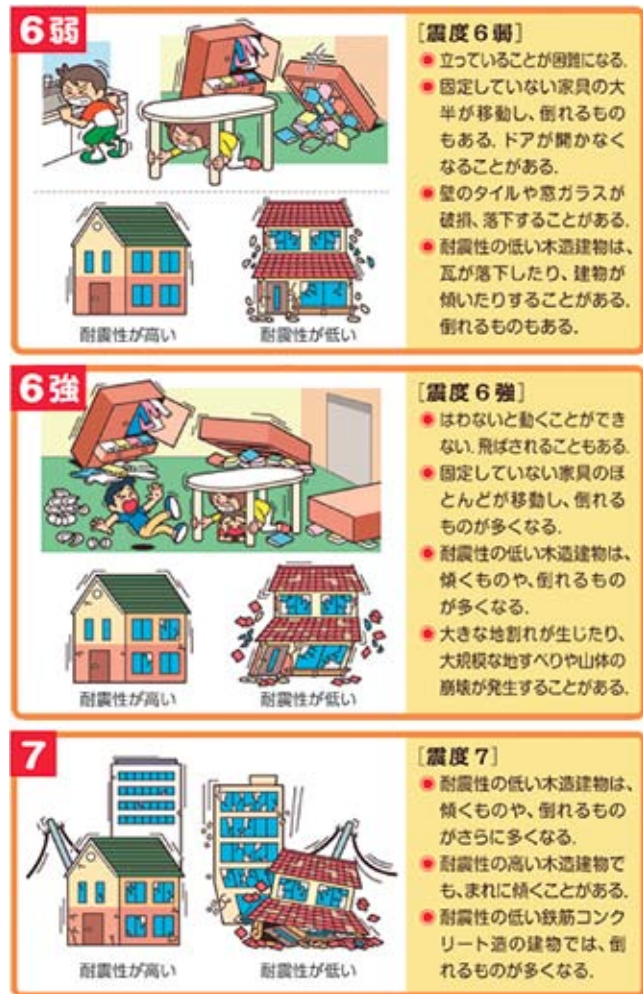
6弱

耐震性が高い

耐震性が低い

[震度6弱]
● 立っていることが困難になる.
● 固定していない家具の大半が移動し、倒れるものもある. ドアが開かなくなることがある.
● 壁のタイルや窓ガラスが破損、落下することがある.
● 耐震性の低い木造建物は、瓦が落下したり、建物が傾いたりすることがある. 倒れるものもある.

6強

耐震性が高い

耐震性が低い

[震度6強]
● はわないと動くことができない. 飛ばされることもある.
● 固定していない家具のほとんどが移動し、倒れるものが多くなる.
● 耐震性の低い木造建物は、傾くものや、倒れるものが多くなる.
● 大きな地割れが生じたり、大規模な地すべりや山体の崩壊が発生することがある.

7

耐震性が高い

耐震性が低い

[震度7]
● 耐震性の低い木造建物は、傾くものや、倒れるものがさらに多くなる.
● 耐震性の高い木造建物でも、まれに傾くことがある.
● 耐震性の低い鉄筋コンクリート造の建物では、倒れるものが多くなる.